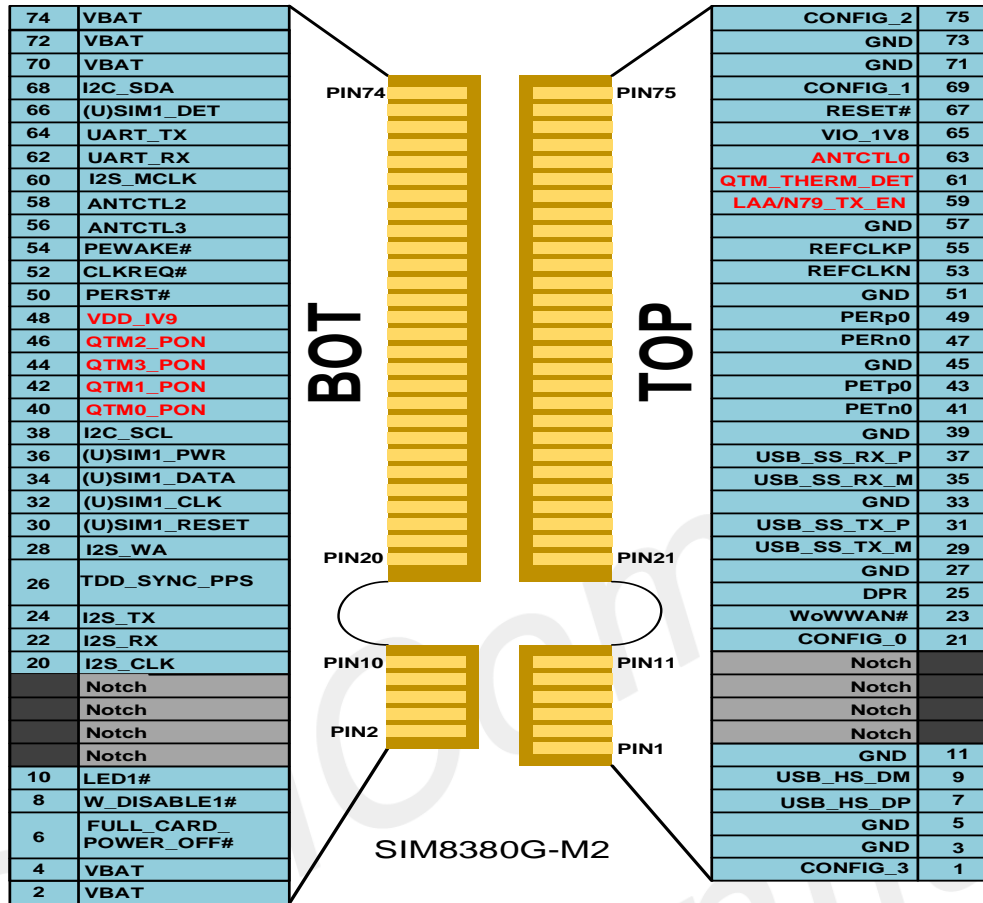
| 74 | VBAT |
|---|---|
| 72 | VBAT |
| 70 | VBAT |
| 68 | I2C_SDA |
| 66 | (U)SIM1_DET |
| 64 | UART_TX |
| 62 | UART_RX |
| 60 | I2S_MCLK |
| 58 | ANTCTL2 |
| 56 | ANTCTL3 |
| 54 | PEWAKE# |
| 52 | CLKREQ# |
| 50 | PERST# |
| 48 | VDD_IV9 |
| 46 | QTM2_PON |
| 44 | QTM3_PON |
| 42 | QTM1_PON |
| 40 | QTM0_PON |
| 38 | I2C_SCL |
| 36 | (U)SIM1_PWR |
| 34 | (U)SIM1_DATA |
| 32 | (U)SIM1_CLK |
| 30 | (U)SIM1_RESET |
| 28 | I2S_WA |
| 26 | TDD_SYNC_PPS |
| 24 | I2S_TX |
| 22 | I2S_RX |
| 20 | I2S_CLK |
| | Notch |
| | Notch |
| | Notch |
| | Notch |
| 10 | LED1# |
| 8 | W_DISABLE1# |
| 6 | FULL_CARD_ POWER_OFF# |
| 4 | VBAT |
| 2 | VBAT |

PIN74
PIN75
BOT
TOP
PIN20
PIN21
PIN10
PIN11
PIN2
PIN1
SIM8380G-M2

| CONFIG_2 | 75 |
|---|---|
| GND | 73 |
| GND | 71 |
| CONFIG_1 | 69 |
| RESET# | 67 |
| VIO_1V8 | 65 |
| ANTCTL0 | 63 |
| QTM_THERM_DET | 61 |
| LAA/N79_TX_EN | 59 |
| GND | 57 |
| REFCLKP | 55 |
| REFCLKN | 53 |
| GND | 51 |
| PERp0 | 49 |
| PERn0 | 47 |
| GND | 45 |
| PETp0 | 43 |
| PETn0 | 41 |
| GND | 39 |
| USB_SS_RX_P | 37 |
| USB_SS_RX_M | 35 |
| GND | 33 |
| USB_SS_TX_P | 31 |
| USB_SS_TX_M | 29 |
| GND | 27 |
| DPR | 25 |
| WoWWAN# | 23 |
| CONFIG_0 | 21 |
| Notch | |
| Notch | |
| Notch | |
| Notch | |
| GND | 11 |
| USB_HS_DM | 9 |
| USB_HS_DP | 7 |
| GND | 5 |
| GND | 3 |
| CONFIG_3 | 1 |